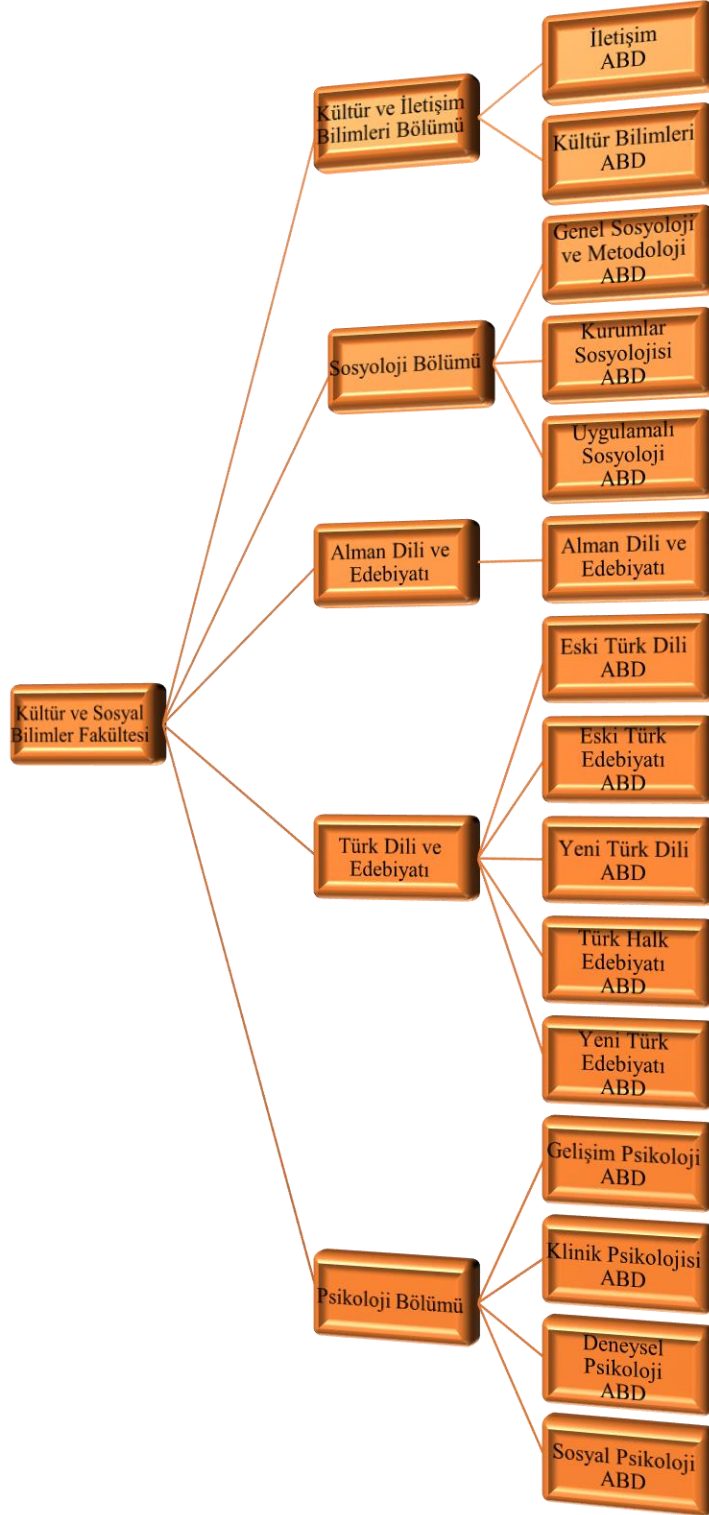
Kültür ve Sosyal Bilimler Fakültesi

Kültür ve İletişim Bilimleri Bölümü

İletişim ABD

Kültür Bilimleri ABD

Sosyoloji Bölümü

Genel Sosyoloji ve Metodoloji ABD

Kurumlar Sosyolojisi ABD

Uygulamalı Sosyoloji ABD

Alman Dili ve Edebiyatı

Alman Dili ve Edebiyatı

Türk Dili ve Edebiyatı

Eski Türk Dili ABD

Eski Türk Edebiyatı ABD

Yeni Türk Dili ABD

Türk Halk Edebiyatı ABD

Yeni Türk Edebiyatı ABD

Psikoloji Bölümü

Gelişim Psikoloji ABD

Klinik Psikolojisi ABD

Deneysel Psikoloji ABD

Sosyal Psikoloji ABD